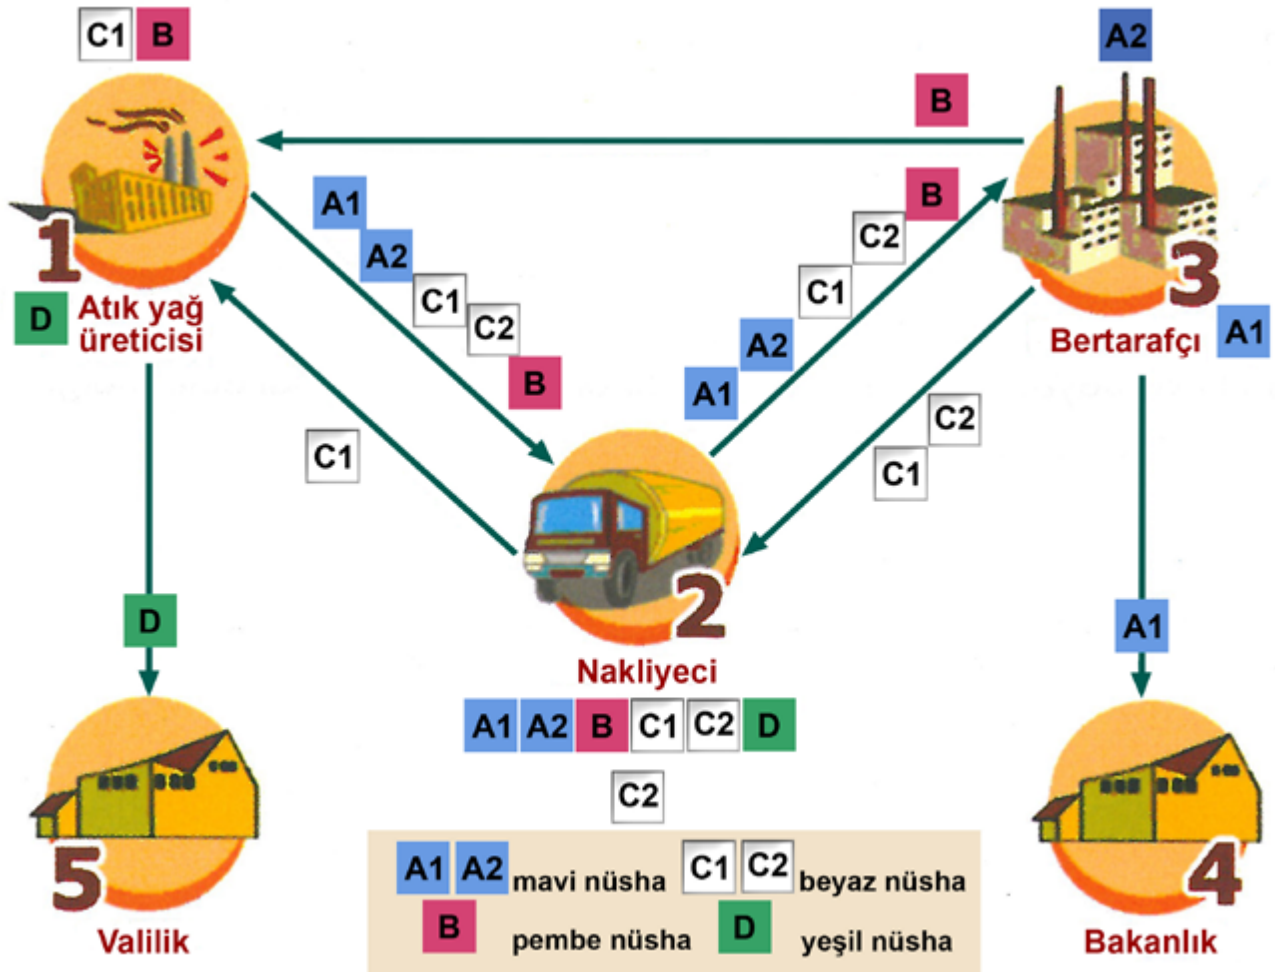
C1 B

A2

B

1
D Atık yağ üreticisi

A1
A2
C1
C2
B

B
C2
C1
A2
A1

3
Bertarafçı A1

C1

C2
C1

D

A1

2
Nakliyeci

A1 A2 B C1 C2 D

C2

5
Valilik

A1 A2 mavi nüsha C1 C2 beyaz nüsha
B pembe nüsha D yeşil nüsha

4
Bakanlık